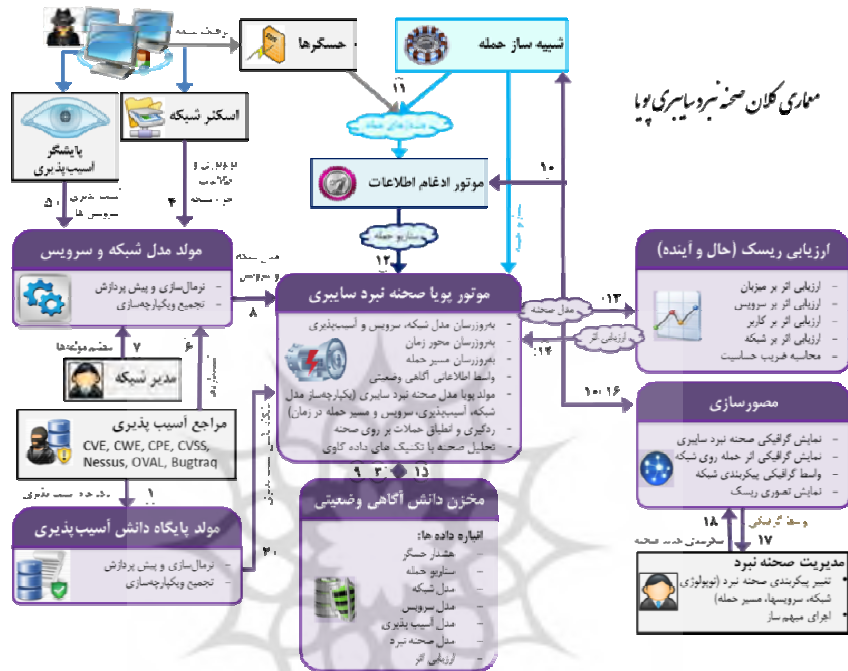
معماری کلان صحنه نبرد سایبری پویا

حسگرها

شبیه ساز حمله

اسکنر شبکه

پایشگر آسیب‌پذیری

موتور ادغام اطلاعات

مولد مدل شبکه و سرویس
- نرمال‌سازی و پیش پردازش
- تجمیع و یکپارچه‌سازی

موتور پویا صحنه نبرد سایبری
- به‌روزرسان مدل شبکه، سرویس و آسیب‌پذیری
- به‌روزرسان محور زمان
- به‌روزرسان مسیر حمله
- واسط اطلاعات آگاهی وضعیتی
- مولد پویا مدل صحنه نبرد سایبری (یکپارچه‌ساز مدل شبکه، آسیب‌پذیری، سرویس و مسیر حمله در زمان)
- ردگیری و انطباق حملات بر روی صحنه
- تحلیل صحنه با تکنیک های داده کاوی

ارزیابی ریسک (حال و آینده)
- ارزیابی اثر بر میزبان
- ارزیابی اثر بر سرویس
- ارزیابی اثر بر کاربر
- ارزیابی اثر بر شبکه
- محاسبه ضریب حساسیت

مدل صحنه

ارزیابی اثر

مدیر شبکه

مراجع آسیب پذیری
CVE, CWE, CPE, CVSS, Nessus, OVAL, Bugtraq

مولد پایگاه دانش آسیب‌پذیری
- نرمال‌سازی و پیش پردازش
- تجمیع و یکپارچه‌سازی

مخزن دانش آگاهی وضعیتی
انباره داده ها:
هشدار حسگر
سناریو حمله
مدل شبکه
مدل سرویس
مدل آسیب پذیری
مدل صحنه نبرد
ارزیابی اثر

مصورسازی
- نمایش گرافیکی صحنه نبرد سایبری
- نمایش گرافیکی اثر حمله روی شبکه
- واسط گرافیکی پیکربندی شبکه
- نمایش تصویری ریسک

مدیریت صحنه نبرد
- تغییر پیکربندی صحنه نبرد (توپولوژی شبکه، سرویسها، مسیر حمله)
- اجرای مهم‌ساز

۱ ۲ ۳ ۴ ۵ ۶ ۷ ۸ ۹ ۱۰ ۱۱ ۱۲ ۱۳ ۱۴ ۱۵ ۱۶ ۱۷ ۱۸ ۲۰